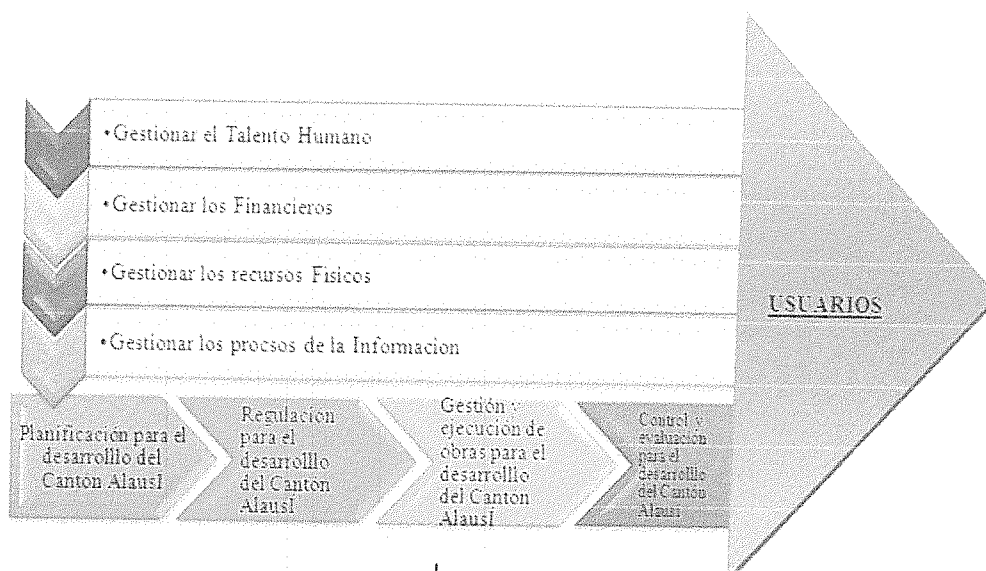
•Gestionar el Talento Humano

•Gestionar los Financieros

•Gestionar los recursos Fisicos

•Gestionar los procsos de la Informacion

USUARIOS

Planificación para el desarrolllo del Canton Alausí

Regulación para el desarrolllo del Cantón Alausí

Gestión y ejecución de obras para el desarrolllo del Cantón Alausí

Control y evaluación para el desarrolllo del Cantón Alausí